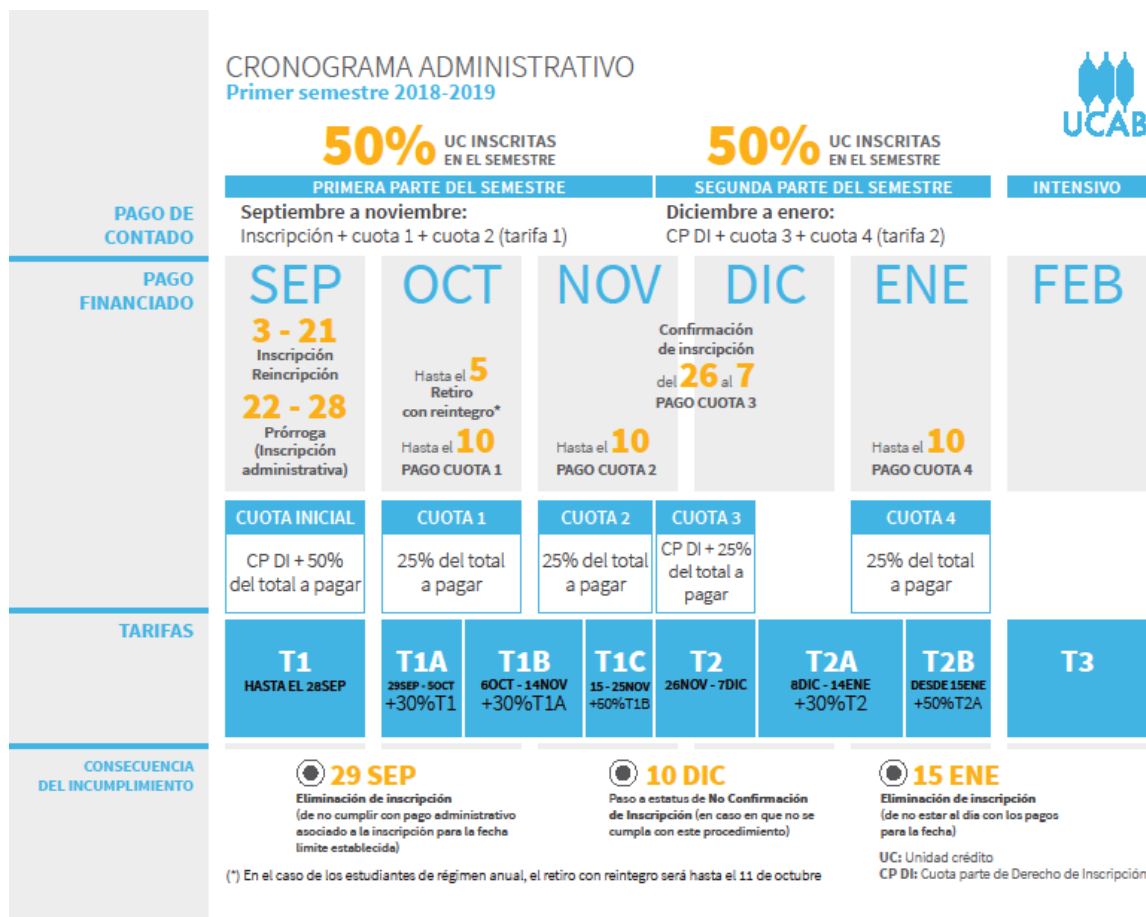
CRONOGRAMA ADMINISTRATIVO
Primer semestre 2018-2019

UCAB

50% UC INSCRITAS EN EL SEMESTRE

50% UC INSCRITAS EN EL SEMESTRE

PRIMERA PARTE DEL SEMESTRE

SEGUNDA PARTE DEL SEMESTRE

INTENSIVO

PAGO DE CONTADO

Septiembre a noviembre:
Inscripción + cuota 1 + cuota 2 (tarifa 1)

Diciembre a enero:
CP DI + cuota 3 + cuota 4 (tarifa 2)

PAGO FINANCIADO

SEP
3 - 21
Inscripción
Reincripción
22 - 28
Prórroga (Inscripción administrativa)

OCT
Hasta el 5
Retiro con reintegro*
Hasta el 10
PAGO CUOTA 1

NOV
Hasta el 10
PAGO CUOTA 2

DIC
Confirmación de insrcipción
del 26 al 7
PAGO CUOTA 3

ENE
Hasta el 10
PAGO CUOTA 4

FEB

| CUOTA INICIAL | CUOTA 1 | CUOTA 2 | CUOTA 3 | CUOTA 4 |
|---|---|---|---|---|
| CP DI + 50% del total a pagar | 25% del total a pagar | 25% del total a pagar | CP DI + 25% del total a pagar | 25% del total a pagar |

TARIFAS

| T1 | T1A | T1B | T1C | T2 | T2A | T2B | T3 |
|---|---|---|---|---|---|---|---|
| HASTA EL 28SEP | 29SEP - 5OCT +30%T1 | 6OCT - 14NOV +30%T1A | 15 - 25NOV +50%T1B | 26NOV - 7DIC | 8DIC - 14ENE +30%T2 | DESDE 15ENE +50%T2A | |

CONSECUENCIA DEL INCUMPLIMIENTO

29 SEP
Eliminación de inscripción
(de no cumplir con pago administrativo asociado a la inscripción para la fecha límite establecida)

10 DIC
Paso a estatus de No Confirmación de Inscripción (en caso en que no se cumpla con este procedimiento)

15 ENE
Eliminación de inscripción
(de no estar al día con los pagos para la fecha)

UC: Unidad crédito
CP DI: Cuota parte de Derecho de Inscripción

(*) En el caso de los estudiantes de régimen anual, el retiro con reintegro será hasta el 11 de octubre